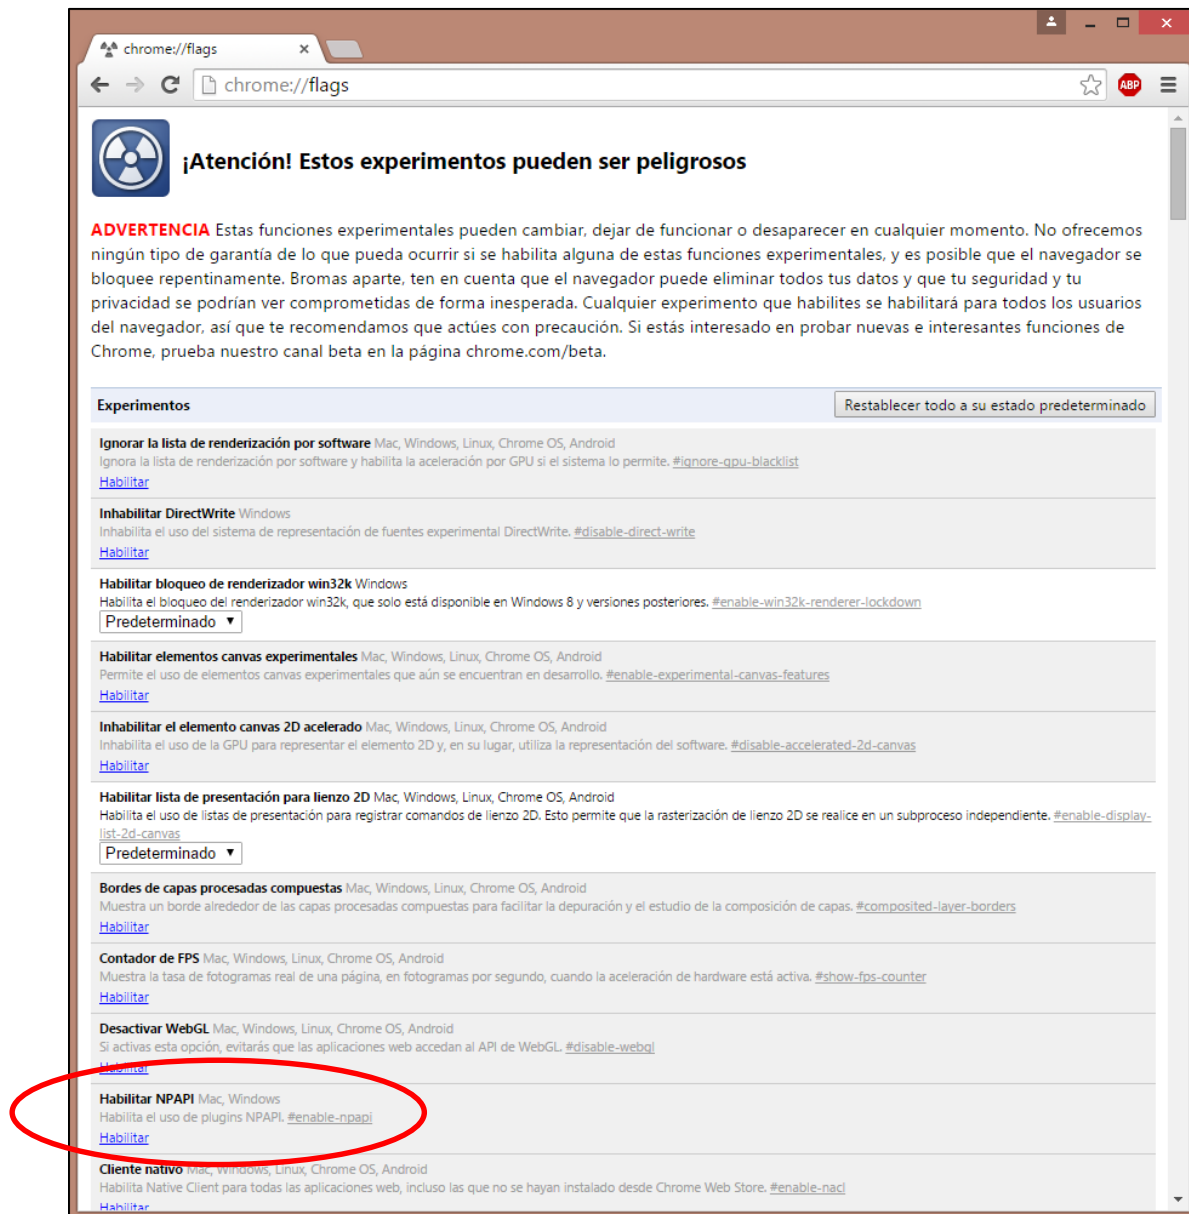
chrome://flags ×

chrome://flags

ABP

¡Atención! Estos experimentos pueden ser peligrosos

ADVERTENCIA Estas funciones experimentales pueden cambiar, dejar de funcionar o desaparecer en cualquier momento. No ofrecemos ningún tipo de garantía de lo que pueda ocurrir si se habilita alguna de estas funciones experimentales, y es posible que el navegador se bloquee repentinamente. Bromas aparte, ten en cuenta que el navegador puede eliminar todos tus datos y que tu seguridad y tu privacidad se podrían ver comprometidas de forma inesperada. Cualquier experimento que habilites se habilitará para todos los usuarios del navegador, así que te recomendamos que actúes con precaución. Si estás interesado en probar nuevas e interesantes funciones de Chrome, prueba nuestro canal beta en la página chrome.com/beta.

Experimentos

Restablecer todo a su estado predeterminado

Ignorar la lista de renderización por software Mac, Windows, Linux, Chrome OS, Android
Ignora la lista de renderización por software y habilita la aceleración por GPU si el sistema lo permite. #ignore-gpu-blacklist
Habilitar

Inhabilitar DirectWrite Windows
Inhabilita el uso del sistema de representación de fuentes experimental DirectWrite. #disable-direct-write
Habilitar

Habilitar bloqueo de renderizador win32k Windows
Habilita el bloqueo del renderizador win32k, que solo está disponible en Windows 8 y versiones posteriores. #enable-win32k-renderer-lockdown
Predeterminado

Habilitar elementos canvas experimentales Mac, Windows, Linux, Chrome OS, Android
Permite el uso de elementos canvas experimentales que aún se encuentran en desarrollo. #enable-experimental-canvas-features
Habilitar

Inhabilitar el elemento canvas 2D acelerado Mac, Windows, Linux, Chrome OS, Android
Inhabilita el uso de la GPU para representar el elemento 2D y, en su lugar, utiliza la representación del software. #disable-accelerated-2d-canvas
Habilitar

Habilitar lista de presentación para lienzo 2D Mac, Windows, Linux, Chrome OS, Android
Habilita el uso de listas de presentación para registrar comandos de lienzo 2D. Esto permite que la rasterización de lienzo 2D se realice en un subproceso independiente. #enable-display-list-2d-canvas
Predeterminado

Bordes de capas procesadas compuestas Mac, Windows, Linux, Chrome OS, Android
Muestra un borde alrededor de las capas procesadas compuestas para facilitar la depuración y el estudio de la composición de capas. #composited-layer-borders
Habilitar

Contador de FPS Mac, Windows, Linux, Chrome OS, Android
Muestra la tasa de fotogramas real de una página, en fotogramas por segundo, cuando la aceleración de hardware está activa. #show-fps-counter
Habilitar

Desactivar WebGL Mac, Windows, Linux, Chrome OS, Android
Si activas esta opción, evitarás que las aplicaciones web accedan al API de WebGL. #disable-webgl
Habilitar

Habilitar NPAPI Mac, Windows
Habilita el uso de plugins NPAPI. #enable-npapi
Habilitar

Cliente nativo Mac, Windows, Linux, Chrome OS, Android
Habilita Native Client para todas las aplicaciones web, incluso las que no se hayan instalado desde Chrome Web Store. #enable-nacl
Habilitar